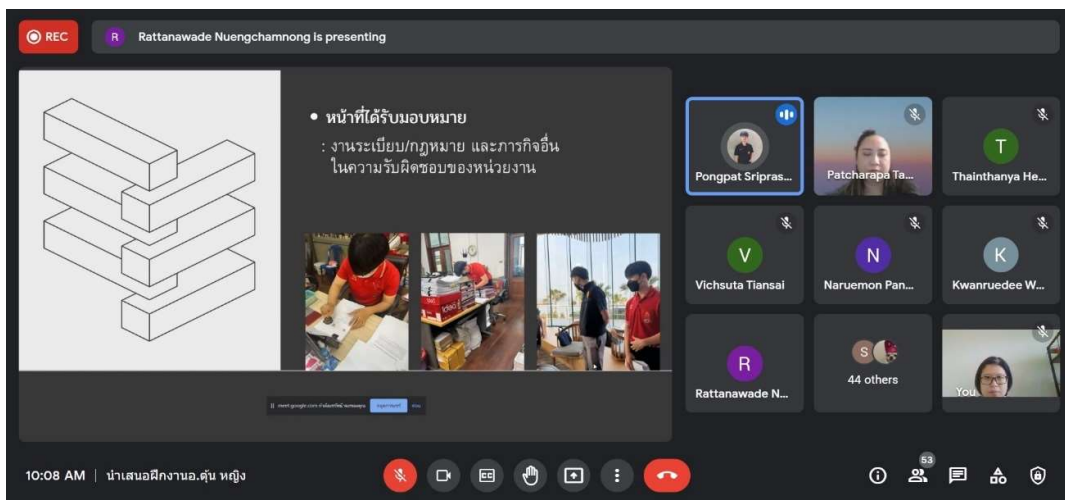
REC

R Rattanawade Nuengchamnong is presenting

• หน้าที่ได้รับมอบหมาย

: งานระเบียบ/กฎหมาย และภารกิจอื่น ในความรับผิดชอบของหน่วยงาน

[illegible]

Pongpat Sripras...

Patcharapa Ta...

T Thainthanya He...

V Vichsuta Tiansai

N Naruemon Pan...

K Kwanruedee W...

R Rattanawade N...

S 44 others

You

10:08 AM | นำเสนอฝึกงานอ.ตุ้น หญิง

53